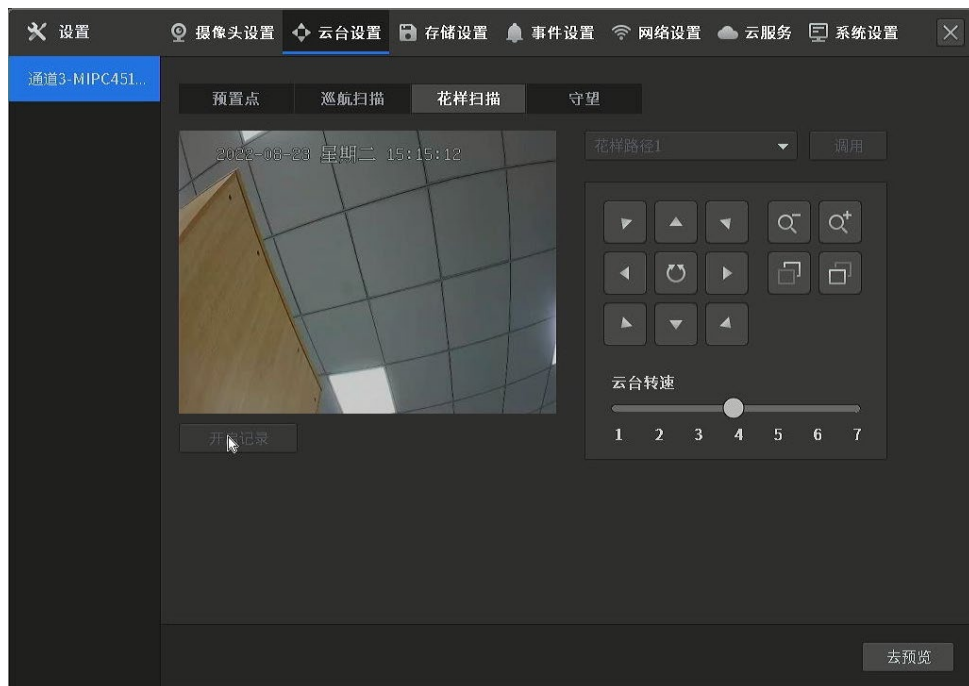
设置 摄像头设置 云台设置 存储设置 事件设置 网络设置 云服务 系统设置

通道3-MIPC451...

预置点 巡航扫描 花样扫描 守望

2022-08-23 星期二 15:15:12

花样路径1 调用

云台转速

1 2 3 4 5 6 7

开始记录

去预览